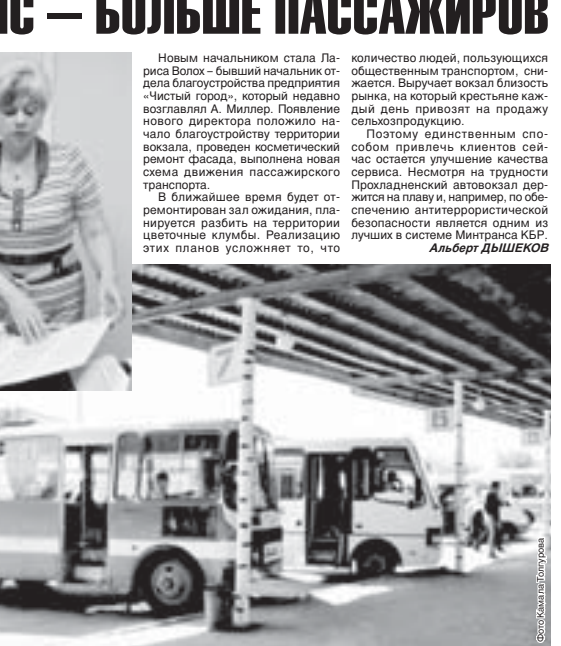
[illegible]С – БОЛЬШЕ ПАССАЖИРОВ

Новым начальником стала Лариса Волох – бывший начальник отдела благоустройства предприятия «Чистый город», который недавно возглавлял А. Миллер. Появление нового директора положило начало благоустройству территории вокзала, проведен косметический ремонт фасада, выполнена новая схема движения пассажирского транспорта.

В ближайшее время будет отремонтирован зал ожидания, планируется разбить на территории цветочные клумбы. Реализацию этих планов усложняет то, что количество людей, пользующихся общественным транспортом, снижается. Выручает вокзал близость рынка, на который крестьяне каждый день привозят на продажу сельхозпродукцию.

Поэтому единственным способом привлечь клиентов сейчас остается улучшение качества сервиса. Несмотря на трудности Прохладненский автовокзал держится на плаву и, например, по обеспечению антитеррористической безопасности является одним из лучших в системе Минтранса КБР.

Альберт ДЫШЕКОВ

7

15

Фото Камала Толгурова